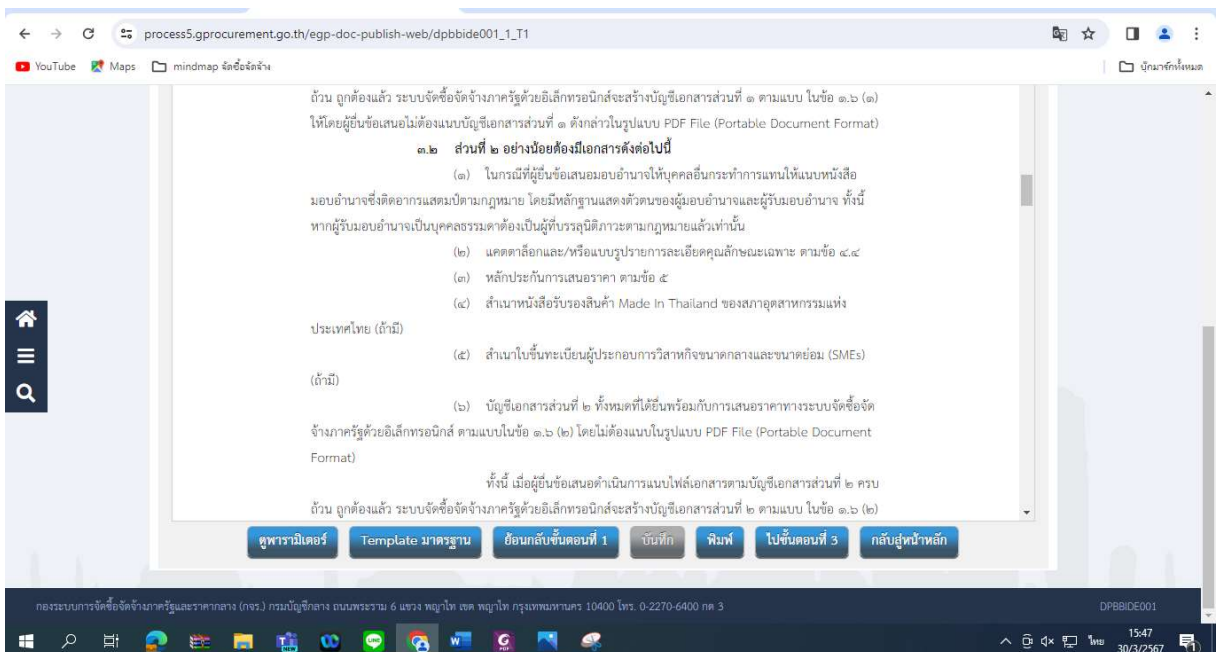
process5.gprocurement.go.th/egp-doc-publish-web/dpbbide001_1_T1

YouTube Maps mindmap จัดซื้อจัดจ้าง

บุ๊กมาร์กทั้งหมด

ถ้วน ถูกต้องแล้ว ระบบจัดซื้อจัดจ้างภาครัฐด้วยอิเล็กทรอนิกส์จะสร้างบัญชีเอกสารส่วนที่ ๑ ตามแบบ ในข้อ ๑.๖ (๑) ให้โดยผู้ยื่นข้อเสนอไม่ต้องแนบบัญชีเอกสารส่วนที่ ๑ ดังกล่าวในรูปแบบ PDF File (Portable Document Format)

๓.๒ ส่วนที่ ๒ อย่างน้อยต้องมีเอกสารดังต่อไปนี้

(๑) ในกรณีที่ผู้ยื่นข้อเสนอมอบอำนาจให้บุคคลอื่นกระทำการแทนให้แนบหนังสือมอบอำนาจซึ่งติดอากรแสตมป์ตามกฎหมาย โดยมีหลักฐานแสดงตัวตนของผู้มอบอำนาจและผู้รับมอบอำนาจ ทั้งนี้หากผู้รับมอบอำนาจเป็นบุคคลธรรมดาต้องเป็นผู้ที่บรรลุนิติภาวะตามกฎหมายแล้วเท่านั้น

(๒) แคตตาล็อกและ/หรือแบบรูปรายการละเอียดคุณลักษณะเฉพาะ ตามข้อ ๔.๔

(๓) หลักประกันการเสนอราคา ตามข้อ ๕

(๔) สำเนาหนังสือรับรองสินค้า Made In Thailand ของสภาอุตสาหกรรมแห่งประเทศไทย (ถ้ามี)

(๕) สำเนาใบขึ้นทะเบียนผู้ประกอบการวิสาหกิจขนาดกลางและขนาดย่อม (SMEs) (ถ้ามี)

(๖) บัญชีเอกสารส่วนที่ ๒ ทั้งหมดที่ได้ยื่นพร้อมกับการเสนอราคาทางระบบจัดซื้อจัดจ้างภาครัฐด้วยอิเล็กทรอนิกส์ ตามแบบในข้อ ๑.๖ (๒) โดยไม่ต้องแนบในรูปแบบ PDF File (Portable Document Format)

ทั้งนี้ เมื่อผู้ยื่นข้อเสนอดำเนินการแนบไฟล์เอกสารตามบัญชีเอกสารส่วนที่ ๒ ครบถ้วน ถูกต้องแล้ว ระบบจัดซื้อจัดจ้างภาครัฐด้วยอิเล็กทรอนิกส์จะสร้างบัญชีเอกสารส่วนที่ ๒ ตามแบบ ในข้อ ๑.๖ (๒)

ดูพารามิเตอร์ | Template มาตรฐาน | ย้อนกลับขั้นตอนที่ 1 | บันทึก | พิมพ์ | ไปขั้นตอนที่ 3 | กลับสู่หน้าหลัก

กองระบบการจัดซื้อจัดจ้างภาครัฐและราคากลาง (กจร.) กรมบัญชีกลาง ถนนพระราม 6 แขวง พญาไท เขต พญาไท กรุงเทพมหานคร 10400 โทร. 0-2270-6400 กด 3

DPBBIDE001

ไทย 15:47 30/3/2567